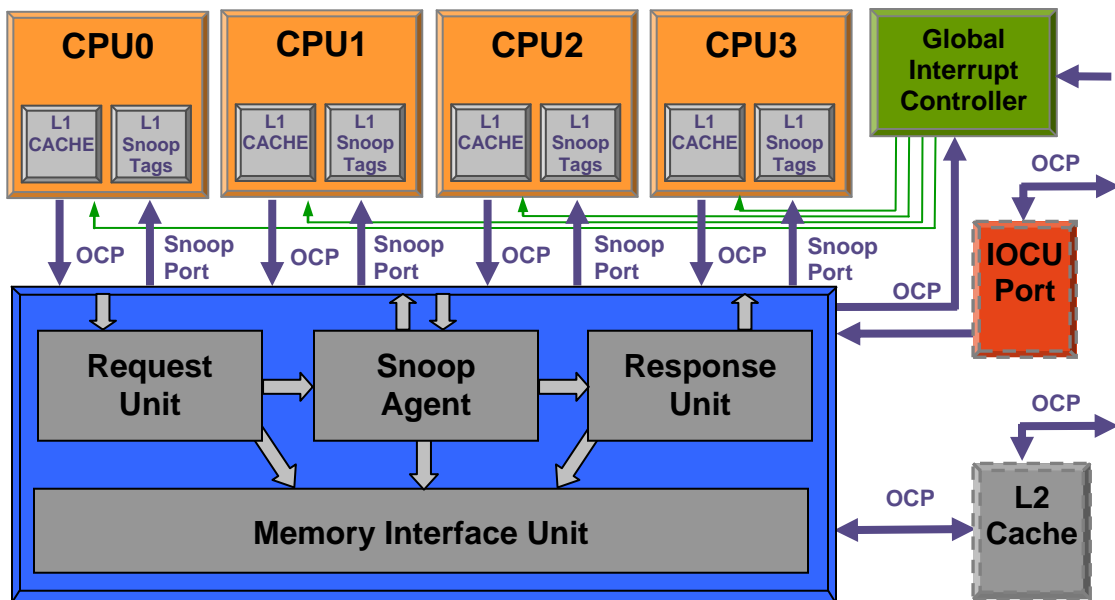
CPU0

L1 CACHE

L1 Snoop Tags

CPU1

L1 CACHE

L1 Snoop Tags

CPU2

L1 CACHE

L1 Snoop Tags

CPU3

L1 CACHE

L1 Snoop Tags

Global Interrupt Controller

OCP

Snoop Port

OCP

Snoop Port

OCP

Snoop Port

OCP

Snoop Port

OCP

IOCU Port

OCP

Request Unit

Snoop Agent

Response Unit

OCP

Memory Interface Unit

OCP

L2 Cache